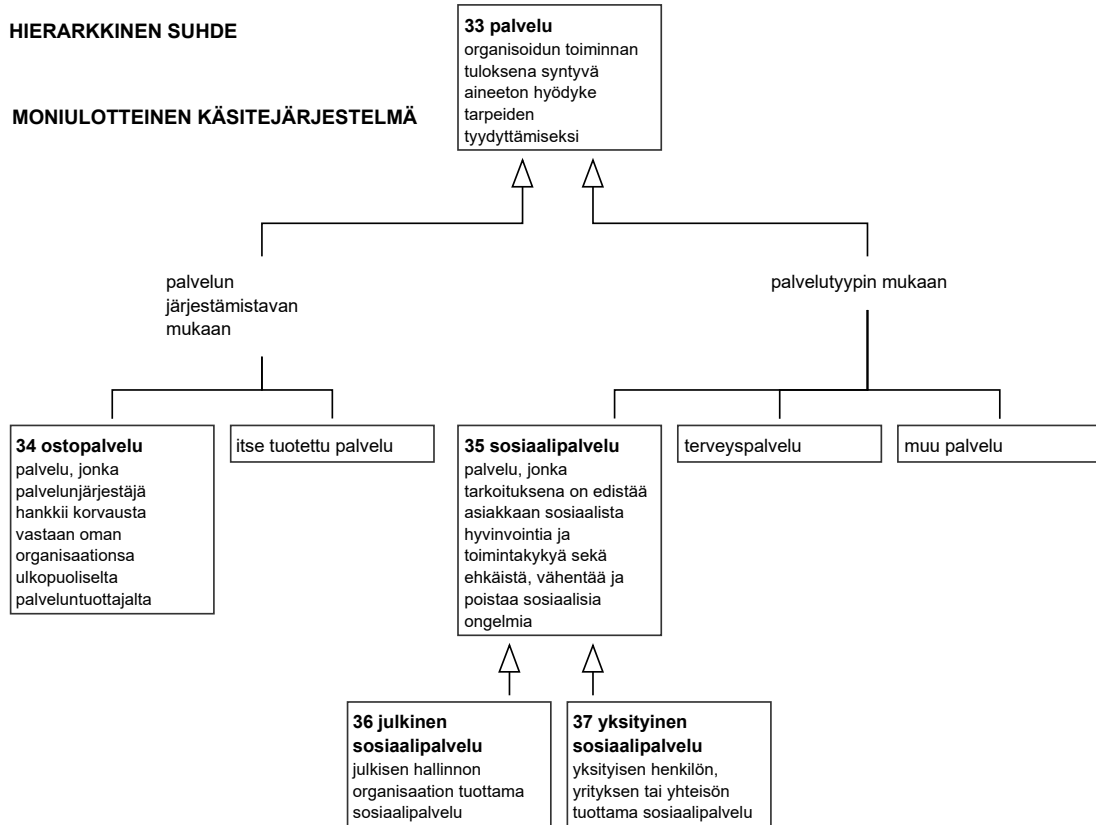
HIERARKKINEN SUHDE

MONIULOTTEINEN KÄSITEJÄRJESTELMÄ

**33 palvelu**
organisoidun toiminnan tuloksena syntyvä aineeton hyödyke tarpeiden tyydyttämiseksi

palvelun järjestämistavan mukaan

palvelutyypin mukaan

**34 ostopalvelu**
palvelu, jonka palvelunjärjestäjä hankkii korvausta vastaan oman organisaationsa ulkopuoliselta palveluntuottajalta

itse tuotettu palvelu

**35 sosiaalipalvelu**
palvelu, jonka tarkoituksena on edistää asiakkaan sosiaalista hyvinvointia ja toimintakykyä sekä ehkäistä, vähentää ja poistaa sosiaalisia ongelmia

terveyspalvelu

muu palvelu

**36 julkinen sosiaalipalvelu**
julkisen hallinnon organisaation tuottama sosiaalipalvelu

**37 yksityinen sosiaalipalvelu**
yksityisen henkilön, yrityksen tai yhteisön tuottama sosiaalipalvelu